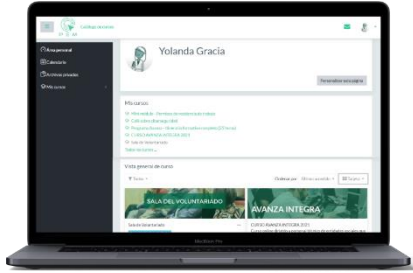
Yolanda Gracia

Área personal
Calendario
Archivos privados
Mis cursos

Personalizar esta página

Mis cursos

Vista general de curso

Todos

SALA DEL VOLUNTARIADO

AVANZA INTEGRA

CURSO AVANZA INTEGRA 2021

MacBook Pro